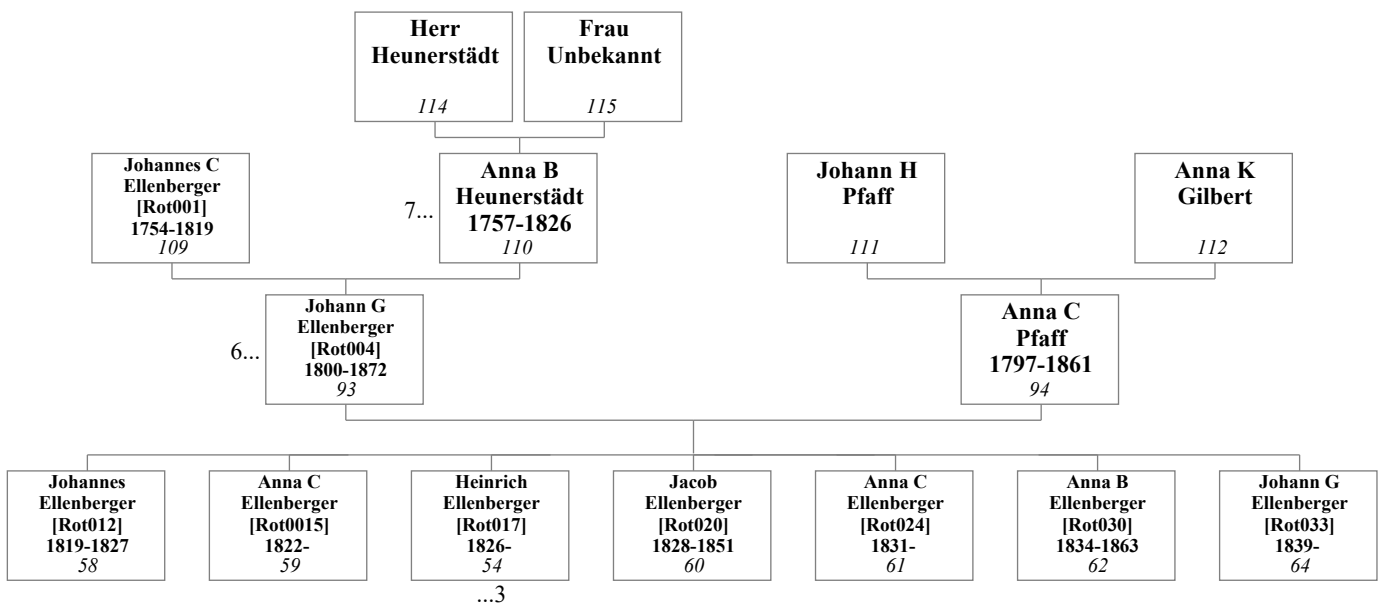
Herr Heunerstädt
114

Frau Unbekannt
115

Johannes C Ellenberger [Rot001] 1754-1819
109

7...

Anna B Heunerstädt 1757-1826
110

Johann H Pfaff
111

Anna K Gilbert
112

6...

Johann G Ellenberger [Rot004] 1800-1872
93

Anna C Pfaff 1797-1861
94

Johannes Ellenberger [Rot012] 1819-1827
58

Anna C Ellenberger [Rot0015] 1822-
59

Heinrich Ellenberger [Rot017] 1826-
54

...3

Jacob Ellenberger [Rot020] 1828-1851
60

Anna C Ellenberger [Rot024] 1831-
61

Anna B Ellenberger [Rot030] 1834-1863
62

Johann G Ellenberger [Rot033] 1839-
64